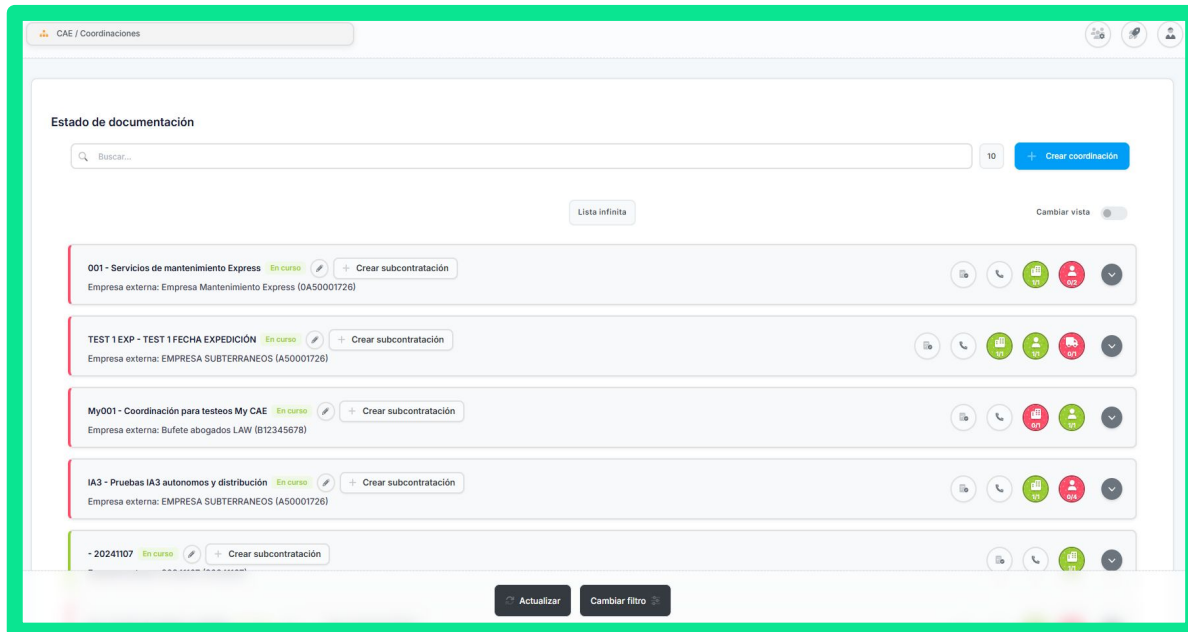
CAE / Coordinaciones

Estado de documentación

Buscar...

10

+ Crear coordinación

Lista infinita

Cambiar vista

001 - Servicios de mantenimiento Express En curso + Crear subcontratación
Empresa externa: Empresa Mantenimiento Express (0A50001726)

1/1 0/2

TEST 1 EXP - TEST 1 FECHA EXPEDICIÓN En curso + Crear subcontratación
Empresa externa: EMPRESA SUBTERRANEOS (A50001726)

1/1 1/1 0/1

My001 - Coordinación para testeos My CAE En curso + Crear subcontratación
Empresa externa: Bufete abogados LAW (B12345678)

0/1 1/1

IA3 - Pruebas IA3 autonomos y distribución En curso + Crear subcontratación
Empresa externa: EMPRESA SUBTERRANEOS (A50001726)

1/1 0/4

- 20241107 En curso + Crear subcontratación
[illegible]

1/1

Actualizar

Cambiar filtro